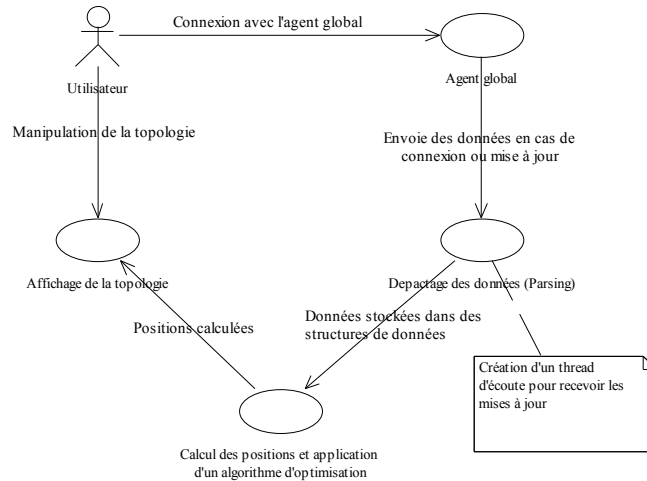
Connexion avec l'agent global

Utilisateur

Agent global

Manipulation de la topologie

Envoie des données en cas de connexion ou mise à jour

Affichage de la topologie

Depactage des données (Parsing)

Positions calculées

Données stockées dans des structures de données

Création d'un thread d'écoute pour recevoir les mises à jour

Calcul des positions et application d'un algorithme d'optimisation